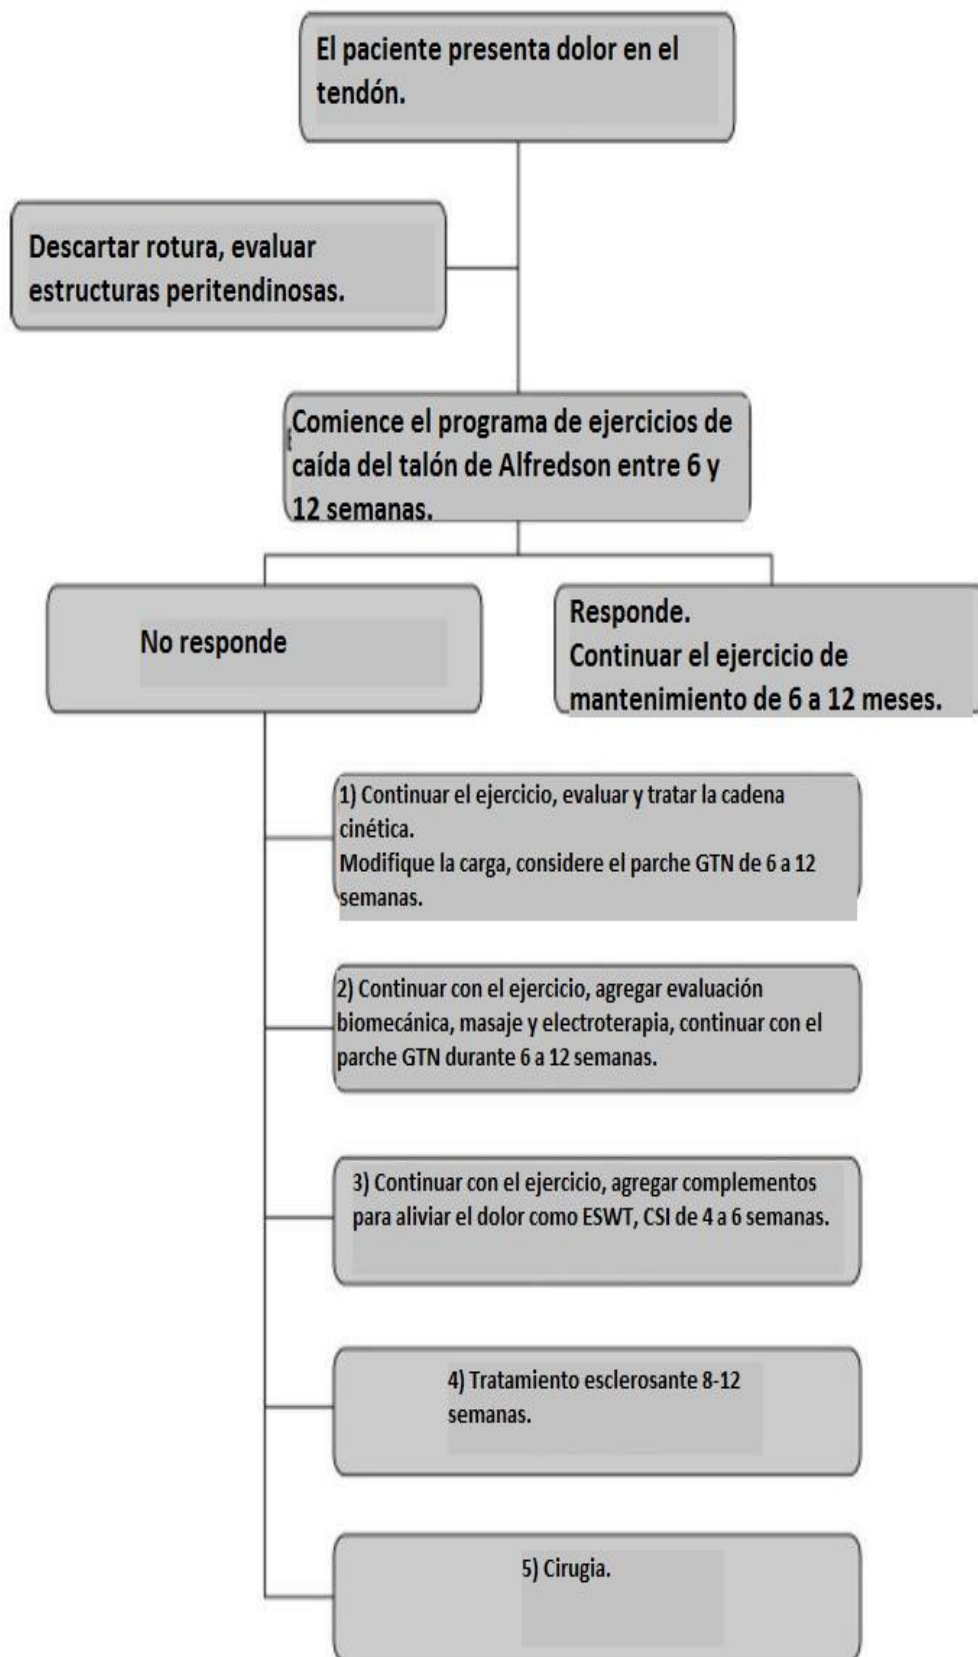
El paciente presenta dolor en el tendón.

Descartar rotura, evaluar estructuras peritendinosas.

Comience el programa de ejercicios de caída del talón de Alfredson entre 6 y 12 semanas.

No responde

Responde.
Continuar el ejercicio de mantenimiento de 6 a 12 meses.

1) Continuar el ejercicio, evaluar y tratar la cadena cinética.
Modifique la carga, considere el parche GTN de 6 a 12 semanas.

2) Continuar con el ejercicio, agregar evaluación biomecánica, masaje y electroterapia, continuar con el parche GTN durante 6 a 12 semanas.

3) Continuar con el ejercicio, agregar complementos para aliviar el dolor como ESWT, CSI de 4 a 6 semanas.

4) Tratamiento esclerosante 8-12 semanas.

5) Cirugia.